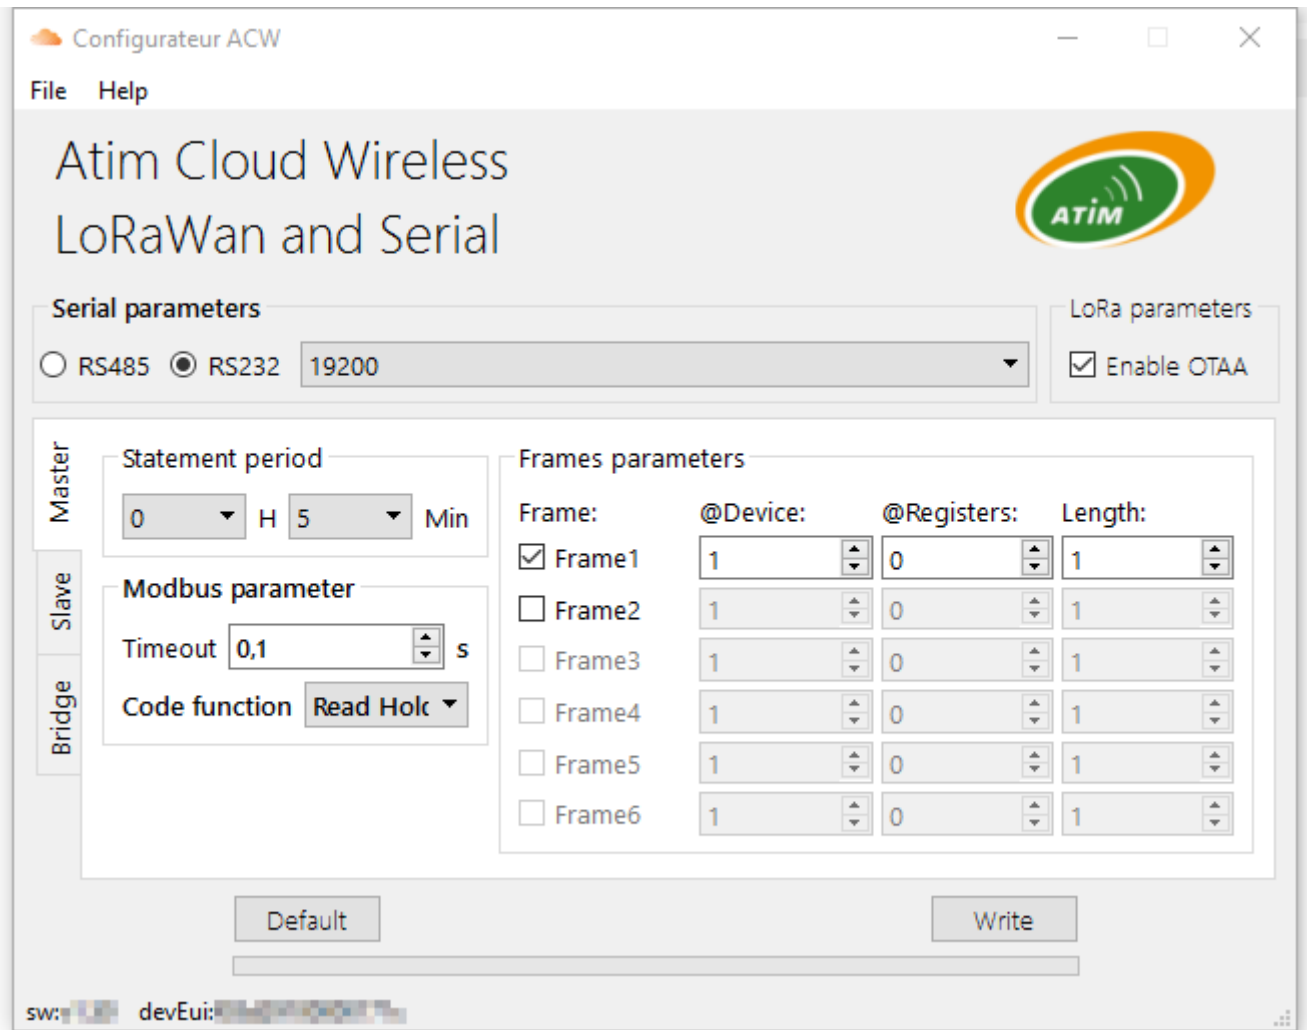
Configurateur ACW

File Help

Atim Cloud Wireless
LoRaWan and Serial

ATIM

Serial parameters

RS485 RS232 19200

LoRa parameters

Enable OTAA

Master

Slave

Bridge

Statement period

0 H 5 Min

Modbus parameter

Timeout 0,1 s

Code function Read Holc

Frames parameters

| Frame: | @Device: | @Registers: | Length: |
|---|---|---|---|
| Frame1 | 1 | 0 | 1 |
| Frame2 | 1 | 0 | 1 |
| Frame3 | 1 | 0 | 1 |
| Frame4 | 1 | 0 | 1 |
| Frame5 | 1 | 0 | 1 |
| Frame6 | 1 | 0 | 1 |

Default

Write

sw: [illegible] devEui: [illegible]